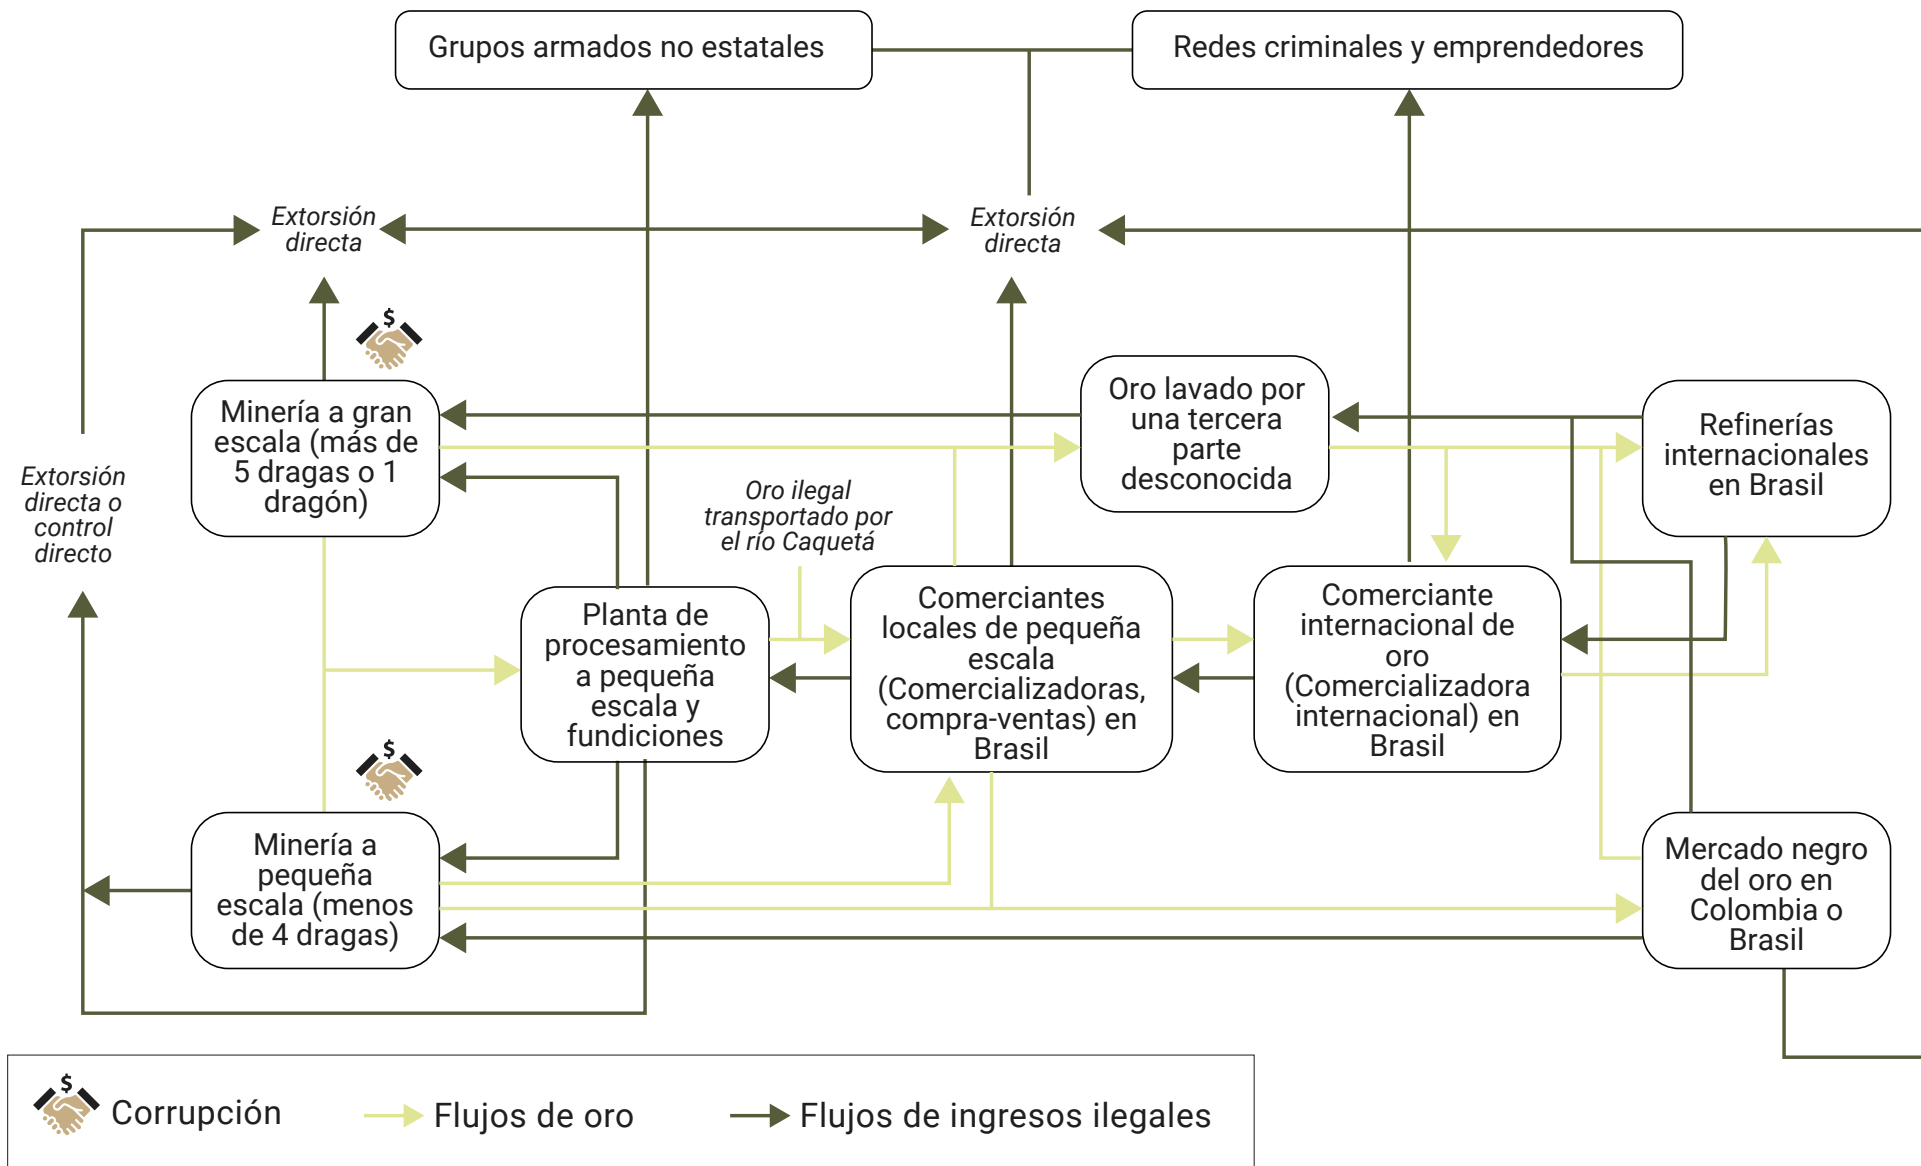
Grupos armados no estatales

Redes criminales y emprendedores

Extorsión directa

Extorsión directa

Extorsión directa o control directo

Minería a gran escala (más de 5 dragas o 1 dragón)

Oro lavado por una tercera parte desconocida

Refinerías internacionales en Brasil

Oro ilegal transportado por el río Caquetá

Planta de procesamiento a pequeña escala y fundiciones

Comerciantes locales de pequeña escala (Comercializadoras, compra-ventas) en Brasil

Comerciante internacional de oro (Comercializadora internacional) en Brasil

Minería a pequeña escala (menos de 4 dragas)

Mercado negro del oro en Colombia o Brasil

$

$

$ Corrupción

Flujos de oro

Flujos de ingresos ilegales